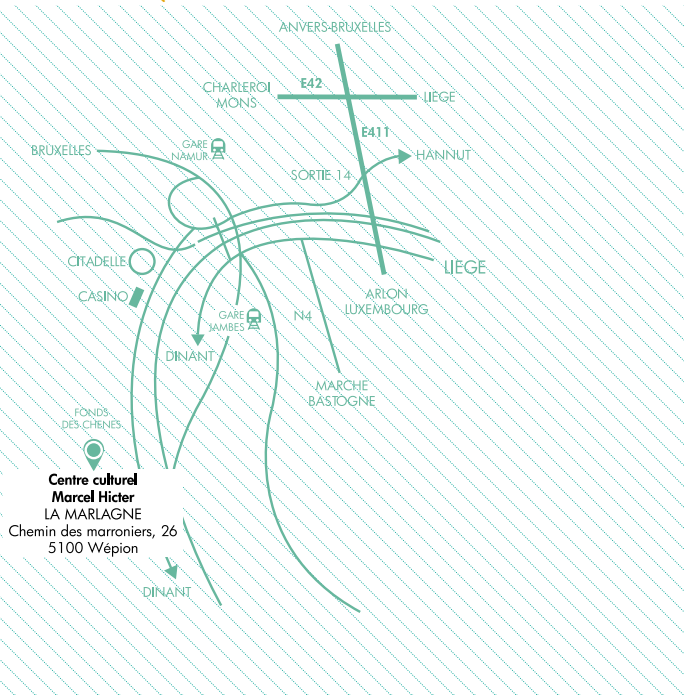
ANVERS-BRUXELLES

CHARLEROI
MONS

E42

LIEGE

E411

BRUXELLES

GARE
NAMUR

HANNUT

SORTIE 14

CITADELLE

LIEGE

CASINO

ARLON
LUXEMBOURG

GARE
JAMBES

N4

DINANT

MARCHE
BASTOGNE

FONDS-
DES-CHENES

Centre culturel
Marcel Hicter
LA MARLAGNE
Chemin des marroniers, 26
5100 Wépion

DINANT